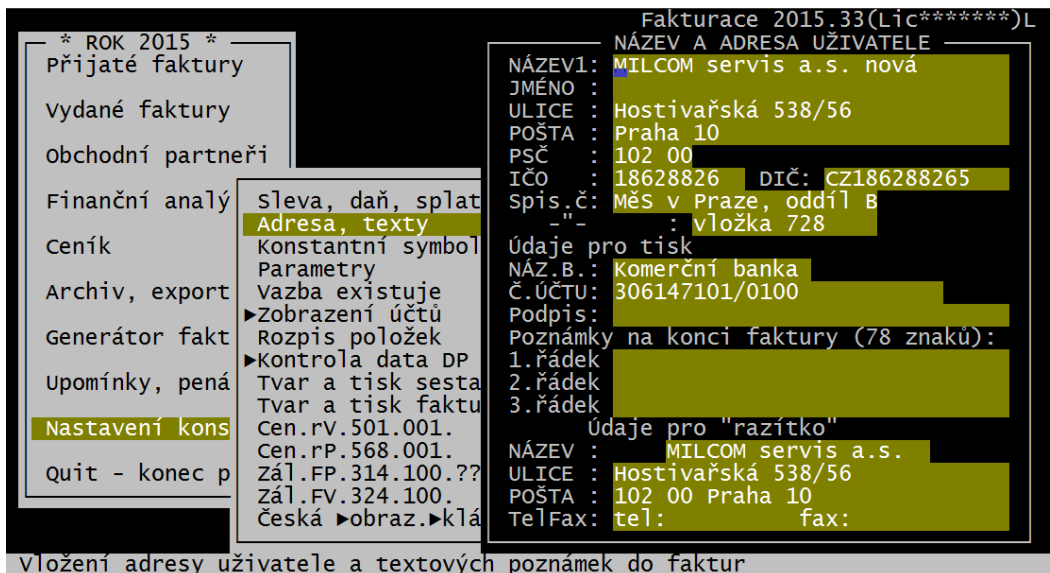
Fakturace 2015.33(Lic*******)L

* ROK 2015 *
Přijaté faktury
Vydané faktury
Obchodní partneři
Finanční analý
Ceník
Archiv, export
Generátor fakt
Upomínky, pená
Nastavení kons
Quit - konec p

Sleva, daň, splat
Adresa, texty
Konstantní symbol
Parametry
Vazba existuje
►Zobrazení účtů
Rozpis položek
►Kontrola data DP
Tvar a tisk sesta
Tvar a tisk faktu
Cen.rV.501.001.
Cen.rP.568.001.
Zál.FP.314.100.??
Zál.FV.324.100.
Česká ►obraz.►klá

NÁZEV A ADRESA UŽIVATELE
NÁZEV1: MILCOM servis a.s. nová
JMÉNO :
ULICE : Hostivařská 538/56
POŠTA : Praha 10
PSČ : 102 00
IČO : 18628826 DIČ: CZ186288265
Spis.č: Měs v Praze, oddíl B
-"- : vložka 728
Údaje pro tisk
NÁZ.B.: Komerční banka
Č.ÚČTU: 306147101/0100
Podpis:
Poznámky na konci faktury (78 znaků):
1.řádek
2.řádek
3.řádek
Údaje pro "razítko"
NÁZEV : MILCOM servis a.s.
ULICE : Hostivařská 538/56
POŠTA : 102 00 Praha 10
TelFax: tel: fax:

Vložení adresy uživatele a textových poznámek do faktur